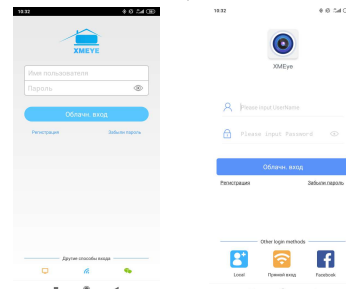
10:32

XMEYE

Имя пользователя

Пароль

Облачн. вход

Регистрация

Забыли пароль

Другие способы входа

10:32

XMEye

Please input UserName

Please input Password

Облачн. вход

Регистрация

Забыли пароль

Other login methods

Local

Прямой вход

Facebook